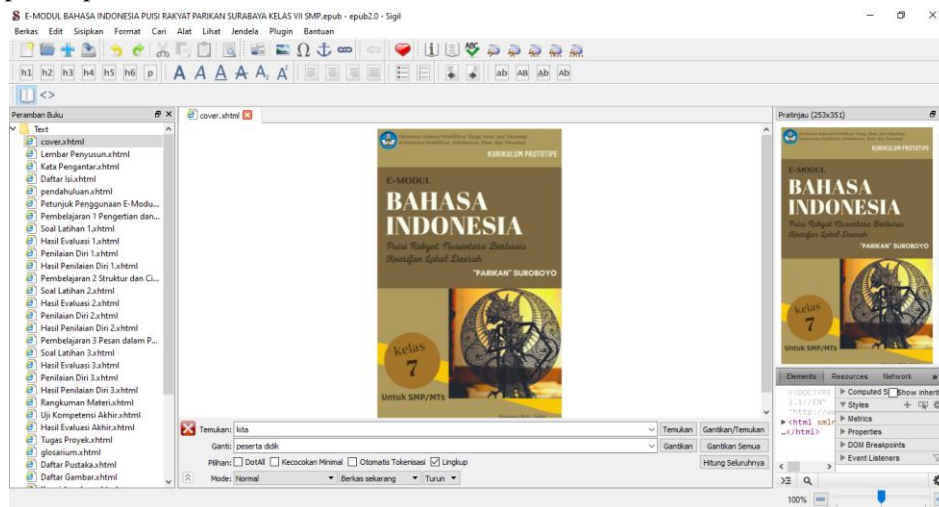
E-MODUL BAHASA INDONESIA PUISI RAKYAT PARIKAN SURABAYA KELAS VII SMP.epub - epub2.0 - Sigil

Berkas Edit Sisipkan Format Cari Alat Lihat Jendela Plugin Bantuan

h1 h2 h3 h4 h5 h6 p

ab AB Ab Ab

Peramban Buku

Text
cover.xhtml
Lembar Penyusun.xhtml
Kata Pengantar.xhtml
Daftar Isi.xhtml
pendahuluan.xhtml
Petunjuk Penggunaan E-Modu...
Pembelajaran 1 Pengertian dan...
Soal Latihan 1.xhtml
Hasil Evaluasi 1.xhtml
Penilaian Diri 1.xhtml
Hasil Penilaian Diri 1.xhtml
Pembelajaran 2 Struktur dan Ci...
Soal Latihan 2.xhtml
Hasil Evaluasi 2.xhtml
Penilaian Diri 2.xhtml
Hasil Penilaian Diri 2.xhtml
Pembelajaran 3 Pesan dalam P...
Soal Latihan 3.xhtml
Hasil Evaluasi 3.xhtml
Penilaian Diri 3.xhtml
Hasil Penilaian Diri 3.xhtml
Rangkuman Materi.xhtml
Uji Kompetensi Akhir.xhtml
Hasil Evaluasi Akhir.xhtml
Tugas Proyek.xhtml
glosarium.xhtml
Daftar Pustaka.xhtml
Daftar Gambar.xhtml

cover.xhtml

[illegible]
KURIKULUM PROTOTIPE
E-MODUL
BAHASA INDONESIA
Puisi Rakyat Nusantara Berbasis Kearifan Lokal Daerah
"PARIKAN" SUROBOYO
kelas 7
Untuk SMP/MTs

Temukan: kita
Ganti: peserta didik
Pilihan: DotAll Kecocokan Minimal Otomatis Tokenisasi Lingkup
Mode: Normal Berkas sekarang Turun
Temukan Gantikan/Temukan
Gantikan Gantikan Semua
Hitung Seluruhnya

Pratinjau (253x351)

KURIKULUM PROTOTIPE
E-MODUL
BAHASA INDONESIA
Puisi Rakyat Nusantara Berbasis Kearifan Lokal Daerah
"PARIKAN" SUROBOYO
kelas 7
Untuk SMP/MTs

Elements Resources Network
<!DOCTYPE
1.1//EN"
"http://w
<html xmlr
</html>
Computed S Show inherit
Styles
Metrics
Properties
DOM Breakpoints
Event Listeners

100%